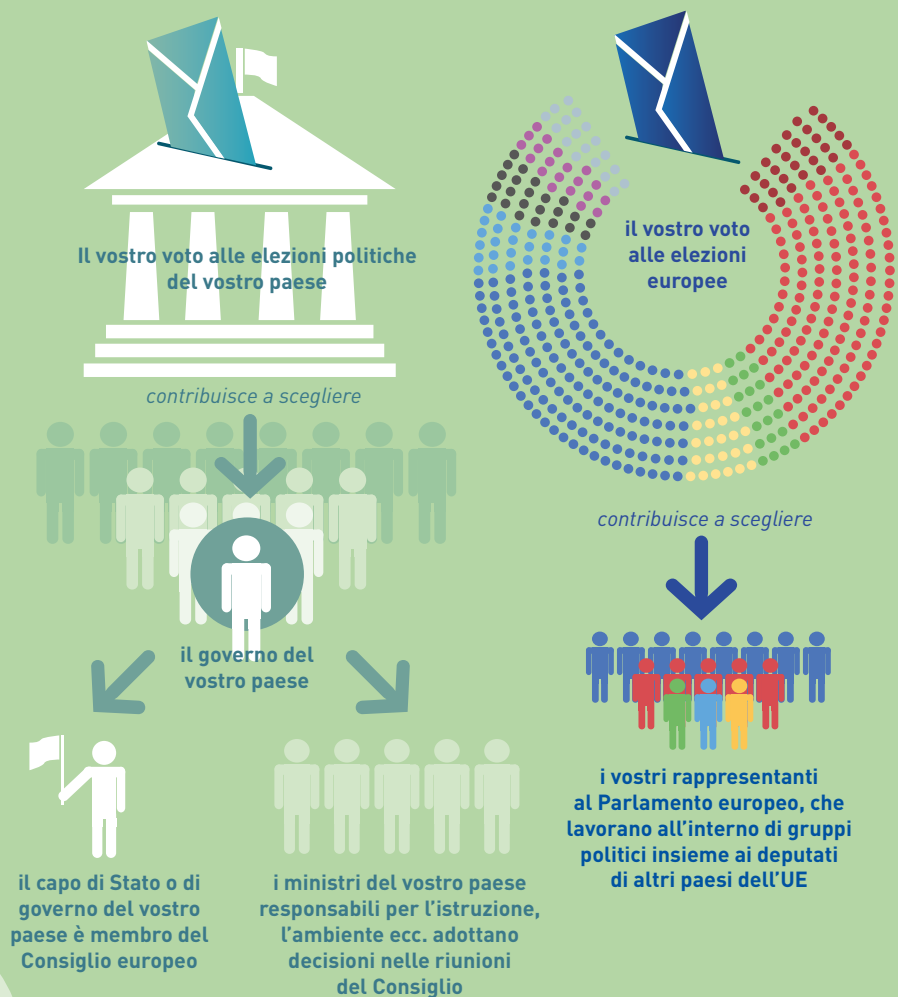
Il vostro voto alle elezioni politiche del vostro paese

contribuisce a scegliere

il governo del vostro paese

il capo di Stato o di governo del vostro paese è membro del Consiglio europeo

i ministri del vostro paese responsabili per l'istruzione, l'ambiente ecc. adottano decisioni nelle riunioni del Consiglio

il vostro voto alle elezioni europee

contribuisce a scegliere

i vostri rappresentanti al Parlamento europeo, che lavorano all'interno di gruppi politici insieme ai deputati di altri paesi dell'UE